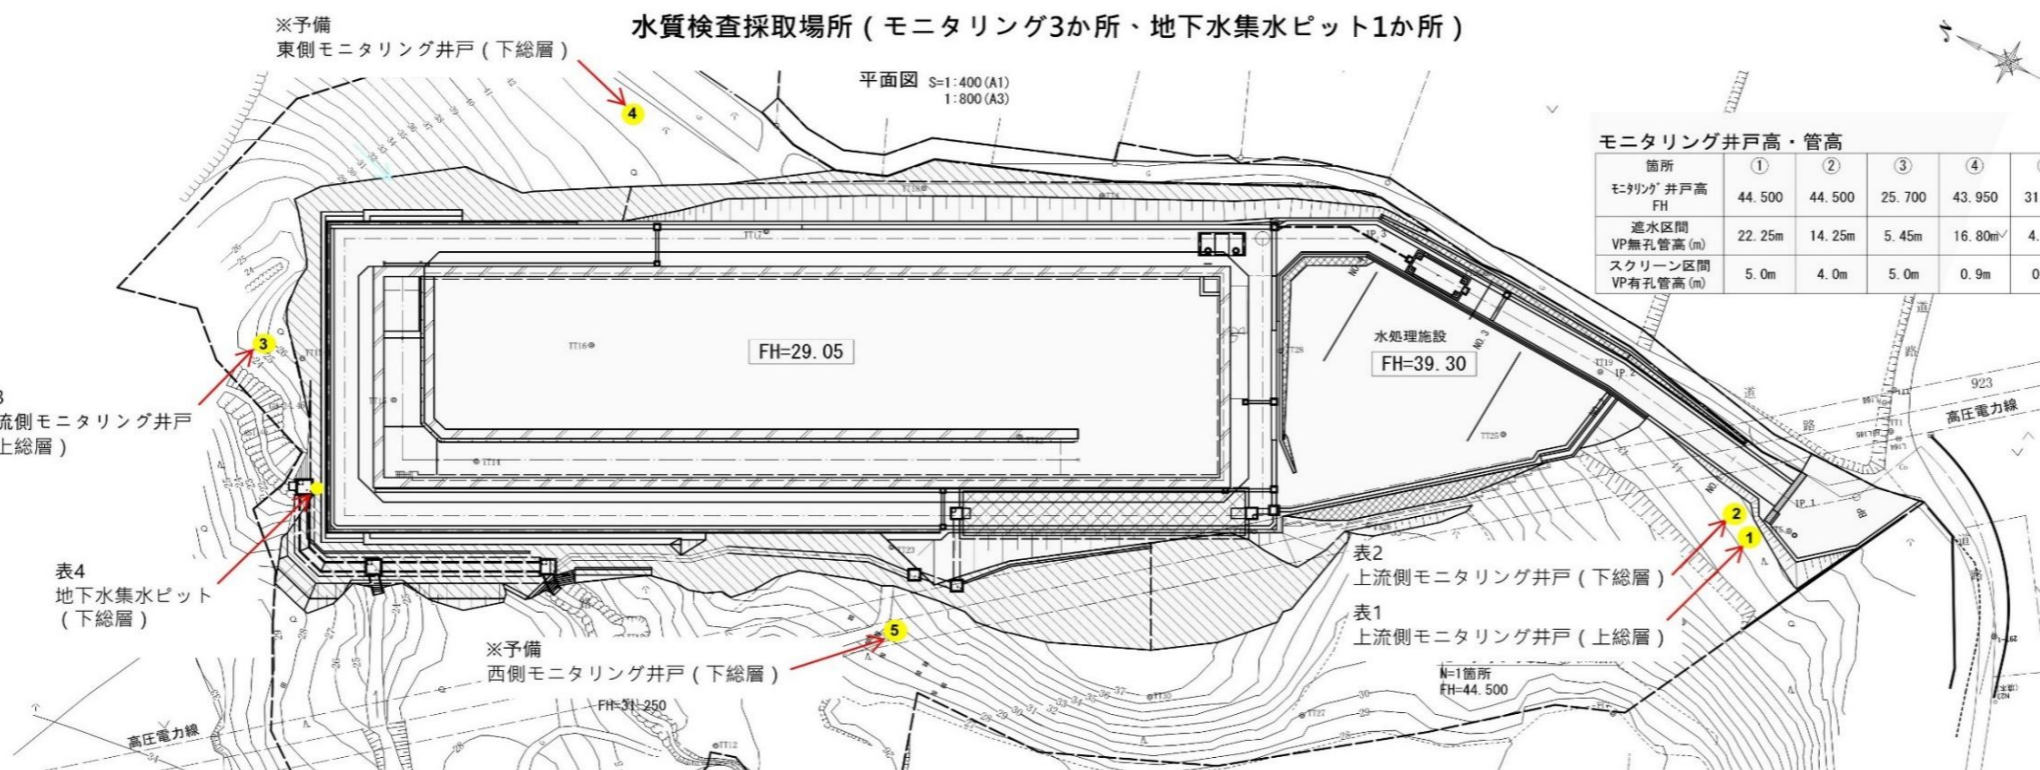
水質検査採取場所（モニタリング3か所、地下水集水ピット1か所）

※予備
東側モニタリング井戸（下総層）

4

平面図 S=1:400(A1)
1:800(A3)

モニタリング井戸高・管高

| 箇所 | ① | ② | ③ | ④ | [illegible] |
|---|---|---|---|---|---|
| ﾓﾆﾀﾘﾝｸﾞ井戸高 FH | 44.500 | 44.500 | 25.700 | 43.950 | 31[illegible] |
| 遮水区間 VP無孔管高(m) | 22.25m | 14.25m | 5.45m | 16.80m | 4.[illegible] |
| スクリーン区間 VP有孔管高(m) | 5.0m | 4.0m | 5.0m | 0.9m | 0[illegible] |

3
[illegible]3
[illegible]流側モニタリング井戸
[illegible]上総層）

FH=29.05

水処理施設
FH=39.30

923
高圧電力線
道路

表4
地下水集水ピット
（下総層）

2
1

表2
上流側モニタリング井戸（下総層）
表1
上流側モニタリング井戸（上総層）

5
※予備
西側モニタリング井戸（下総層）

N=1箇所
FH=44.500

FH=31.250

高圧電力線